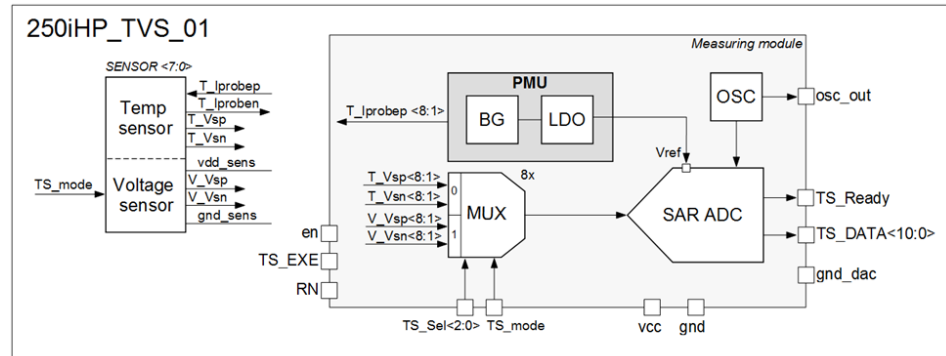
250iHP_TVS_01

SENSOR <7:0>

Temp sensor

Voltage sensor

T_Iprobep

T_Iproben

T_Vsp

T_Vsn

vdd_sens

V_Vsp

V_Vsn

gnd_sens

TS_mode

Measuring module

PMU

BG

LDO

T_Iprobep <8:1>

OSC

osc_out

Vref

8x

T_Vsp<8:1>

T_Vsn<8:1>

V_Vsp<8:1>

V_Vsn<8:1>

0

1

MUX

SAR ADC

TS_Ready

TS_DATA<10:0>

gnd_dac

en

TS_EXE

RN

TS_Sel<2:0>

TS_mode

vcc

gnd